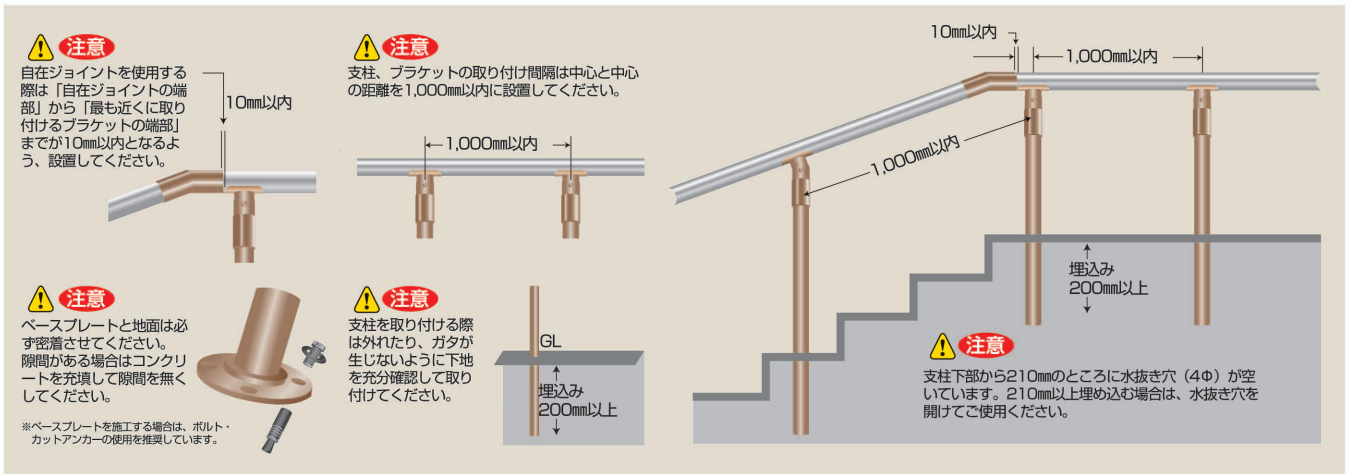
注意
自在ジョイントを使用する際は「自在ジョイントの端部」から「最も近くに取り付けるブラケットの端部」までが10㎜以内となるよう、設置してください。

10㎜以内

注意
支柱、ブラケットの取り付け間隔は中心と中心の距離を1,000㎜以内に設置してください。

1,000㎜以内

10㎜以内

1,000㎜以内

1,000㎜以内

埋込み
200㎜以上

注意
ベースプレートと地面は必ず密着させてください。隙間がある場合はコンクリートを充填して隙間を無くしてください。

※ベースプレートを施工する場合は、ボルト・カットアンカーの使用を推奨しています。

注意
支柱を取り付ける際は外れたり、ガタが生じないように下地を充分確認して取り付けてください。

GL

埋込み
200㎜以上

注意
支柱下部から210㎜のところに水抜き穴（4Φ）が空いています。210㎜以上埋め込む場合は、水抜き穴を開けてご使用ください。